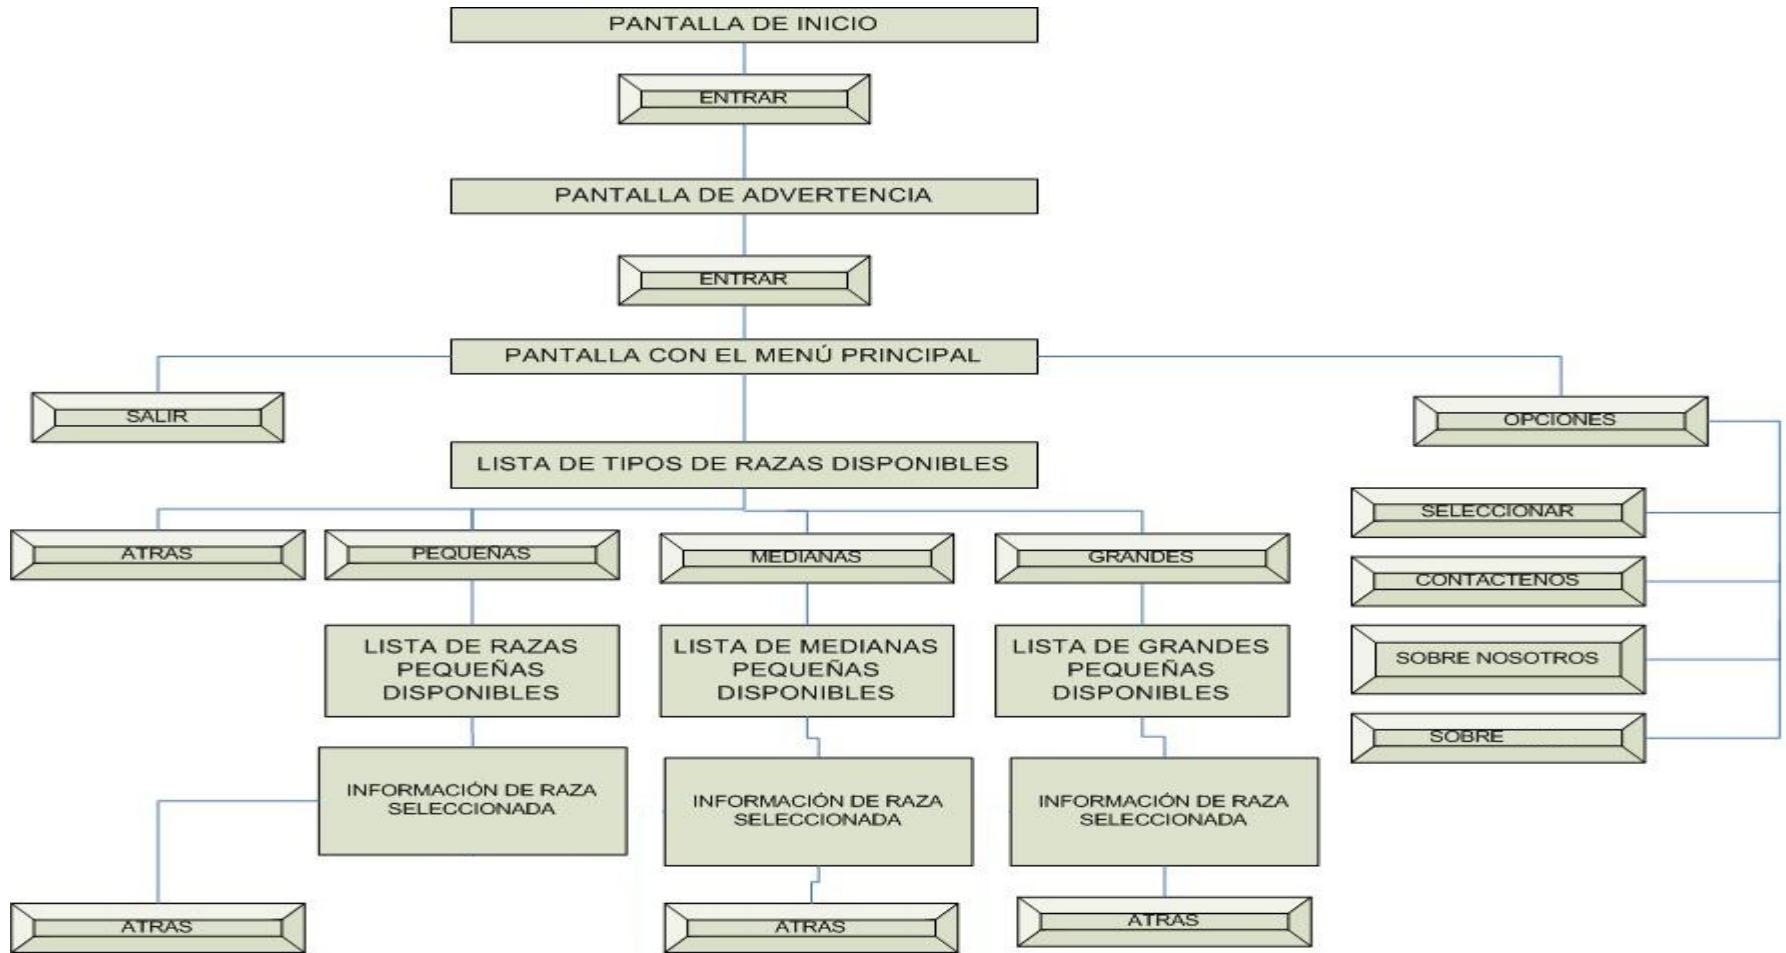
PANTALLA DE INICIO

ENTRAR

PANTALLA DE ADVERTENCIA

ENTRAR

PANTALLA CON EL MENÚ PRINCIPAL

SALIR

OPCIONES

LISTA DE TIPOS DE RAZAS DISPONIBLES

SELECCIONAR

ATRAS

PEQUEÑAS

MEDIANAS

GRANDES

CONTACTENOS

LISTA DE RAZAS PEQUEÑAS DISPONIBLES

LISTA DE MEDIANAS PEQUEÑAS DISPONIBLES

LISTA DE GRANDES PEQUEÑAS DISPONIBLES

SOBRE NOSOTROS

SOBRE

INFORMACIÓN DE RAZA SELECCIONADA

INFORMACIÓN DE RAZA SELECCIONADA

INFORMACIÓN DE RAZA SELECCIONADA

ATRAS

ATRAS

ATRAS